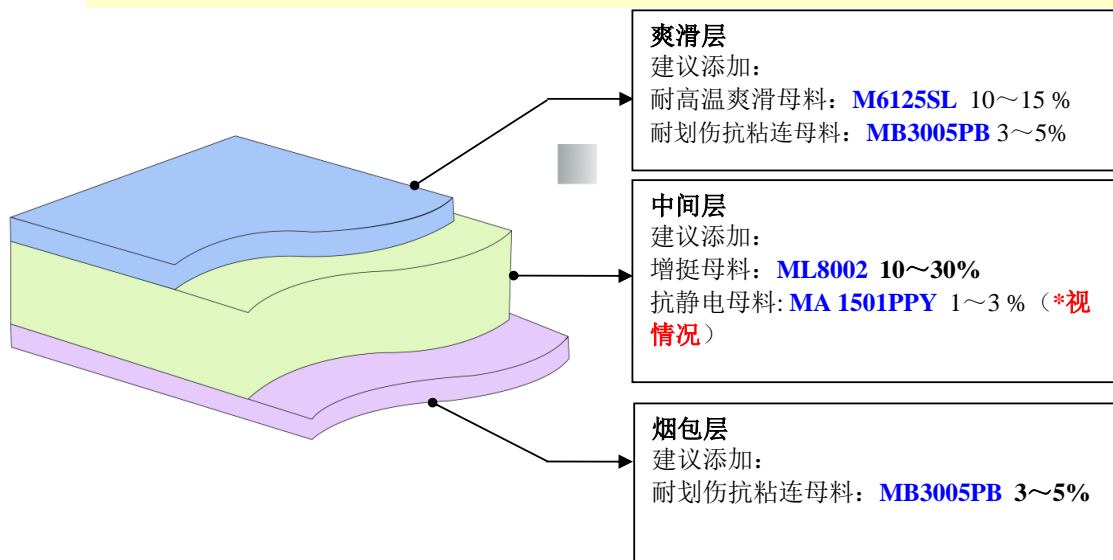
爽滑层
建议添加：
耐高温爽滑母料：M6125SL 10～15 %
耐划伤抗粘连母料：MB3005PB 3～5%

中间层
建议添加：
增挺母料：ML8002 10～30%
抗静电母料: MA 1501PPY 1～3 %（*视情况）

烟包层
建议添加：
耐划伤抗粘连母料：MB3005PB 3～5%